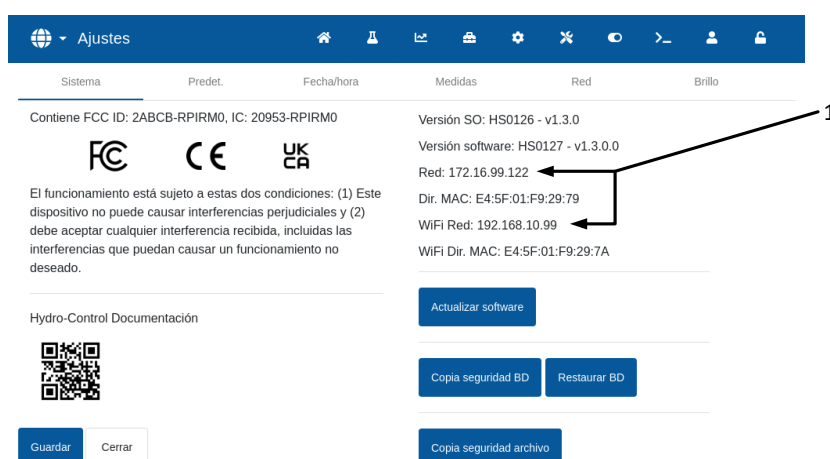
Ajustes

Sistema
Predet.
Fecha/hora
Medidas
Red
Brillo

Contiene FCC ID: 2ABCB-RPIRM0, IC: 20953-RPIRM0

FC CE UK CA

El funcionamiento está sujeto a estas dos condiciones: (1) Este dispositivo no puede causar interferencias perjudiciales y (2) debe aceptar cualquier interferencia recibida, incluidas las interferencias que puedan causar un funcionamiento no deseado.

Hydro-Control Documentación

Guardar
Cerrar

Versión SO: HS0126 - v1.3.0
Versión software: HS0127 - v1.3.0.0
Red: 172.16.99.122
Dir. MAC: E4:5F:01:F9:29:79
WiFi Red: 192.168.10.99
WiFi Dir. MAC: E4:5F:01:F9:29:7A

1

Actualizar software

Copia seguridad BD
Restaurar BD

Copia seguridad archivo